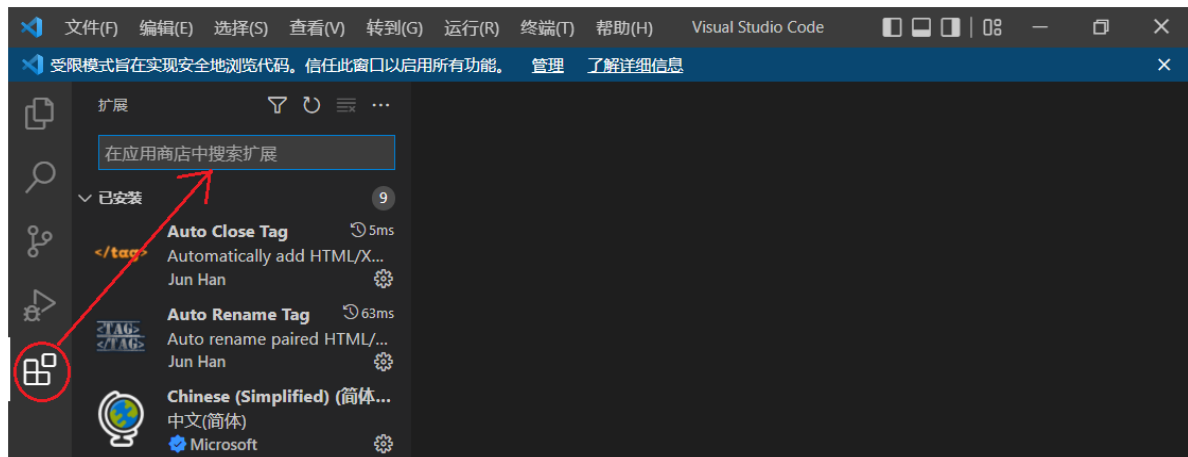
文件(F) 编辑(E) 选择(S) 查看(V) 转到(G) 运行(R) 终端(T) 帮助(H) Visual Studio Code

受限模式旨在实现安全地浏览代码。信任此窗口以启用所有功能。 管理 了解详细信息

扩展

在应用商店中搜索扩展

已安装 9

</tag>
Auto Close Tag 5ms
Automatically add HTML/X...
Jun Han

<TAG>
</TAG>
Auto Rename Tag 63ms
Auto rename paired HTML/...
Jun Han

Chinese (Simplified) (简体...
中文(简体)
Microsoft